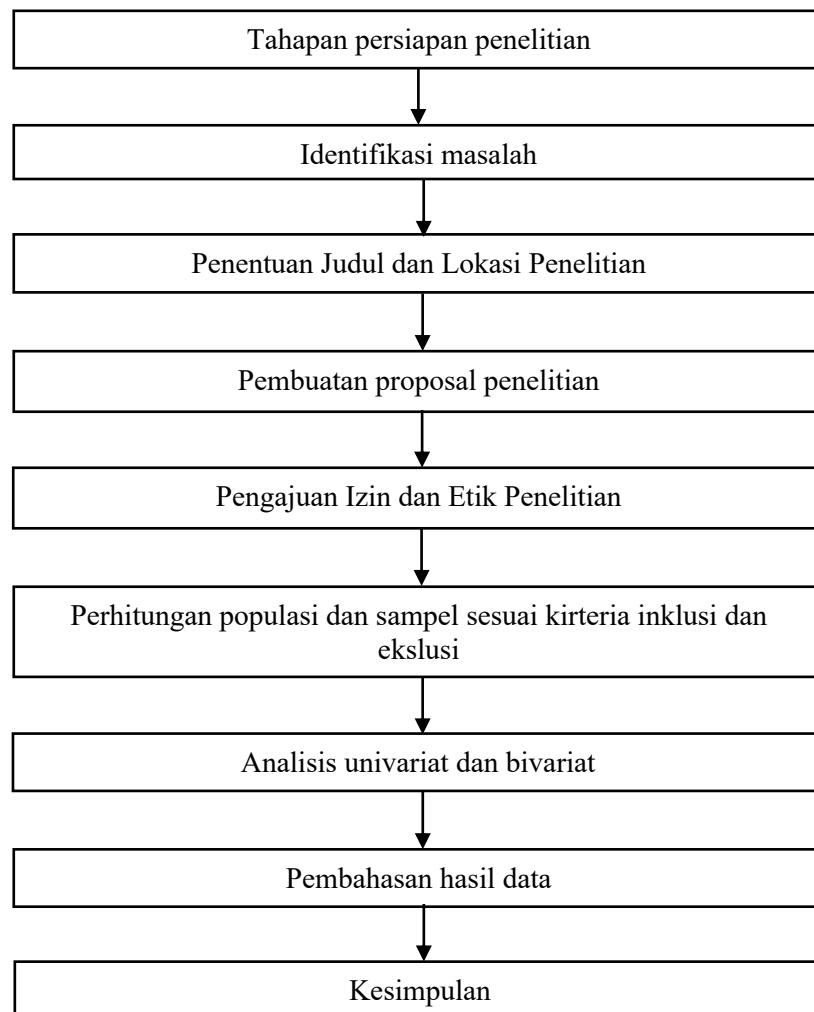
Tahapan persiapan penelitian

Identifikasi masalah

Penentuan Judul dan Lokasi Penelitian

Pembuatan proposal penelitian

Pengajuan Izin dan Etik Penelitian

Perhitungan populasi dan sampel sesuai kirteria inklusi dan ekslusi

Analisis univariat dan bivariat

Pembahasan hasil data

Kesimpulan